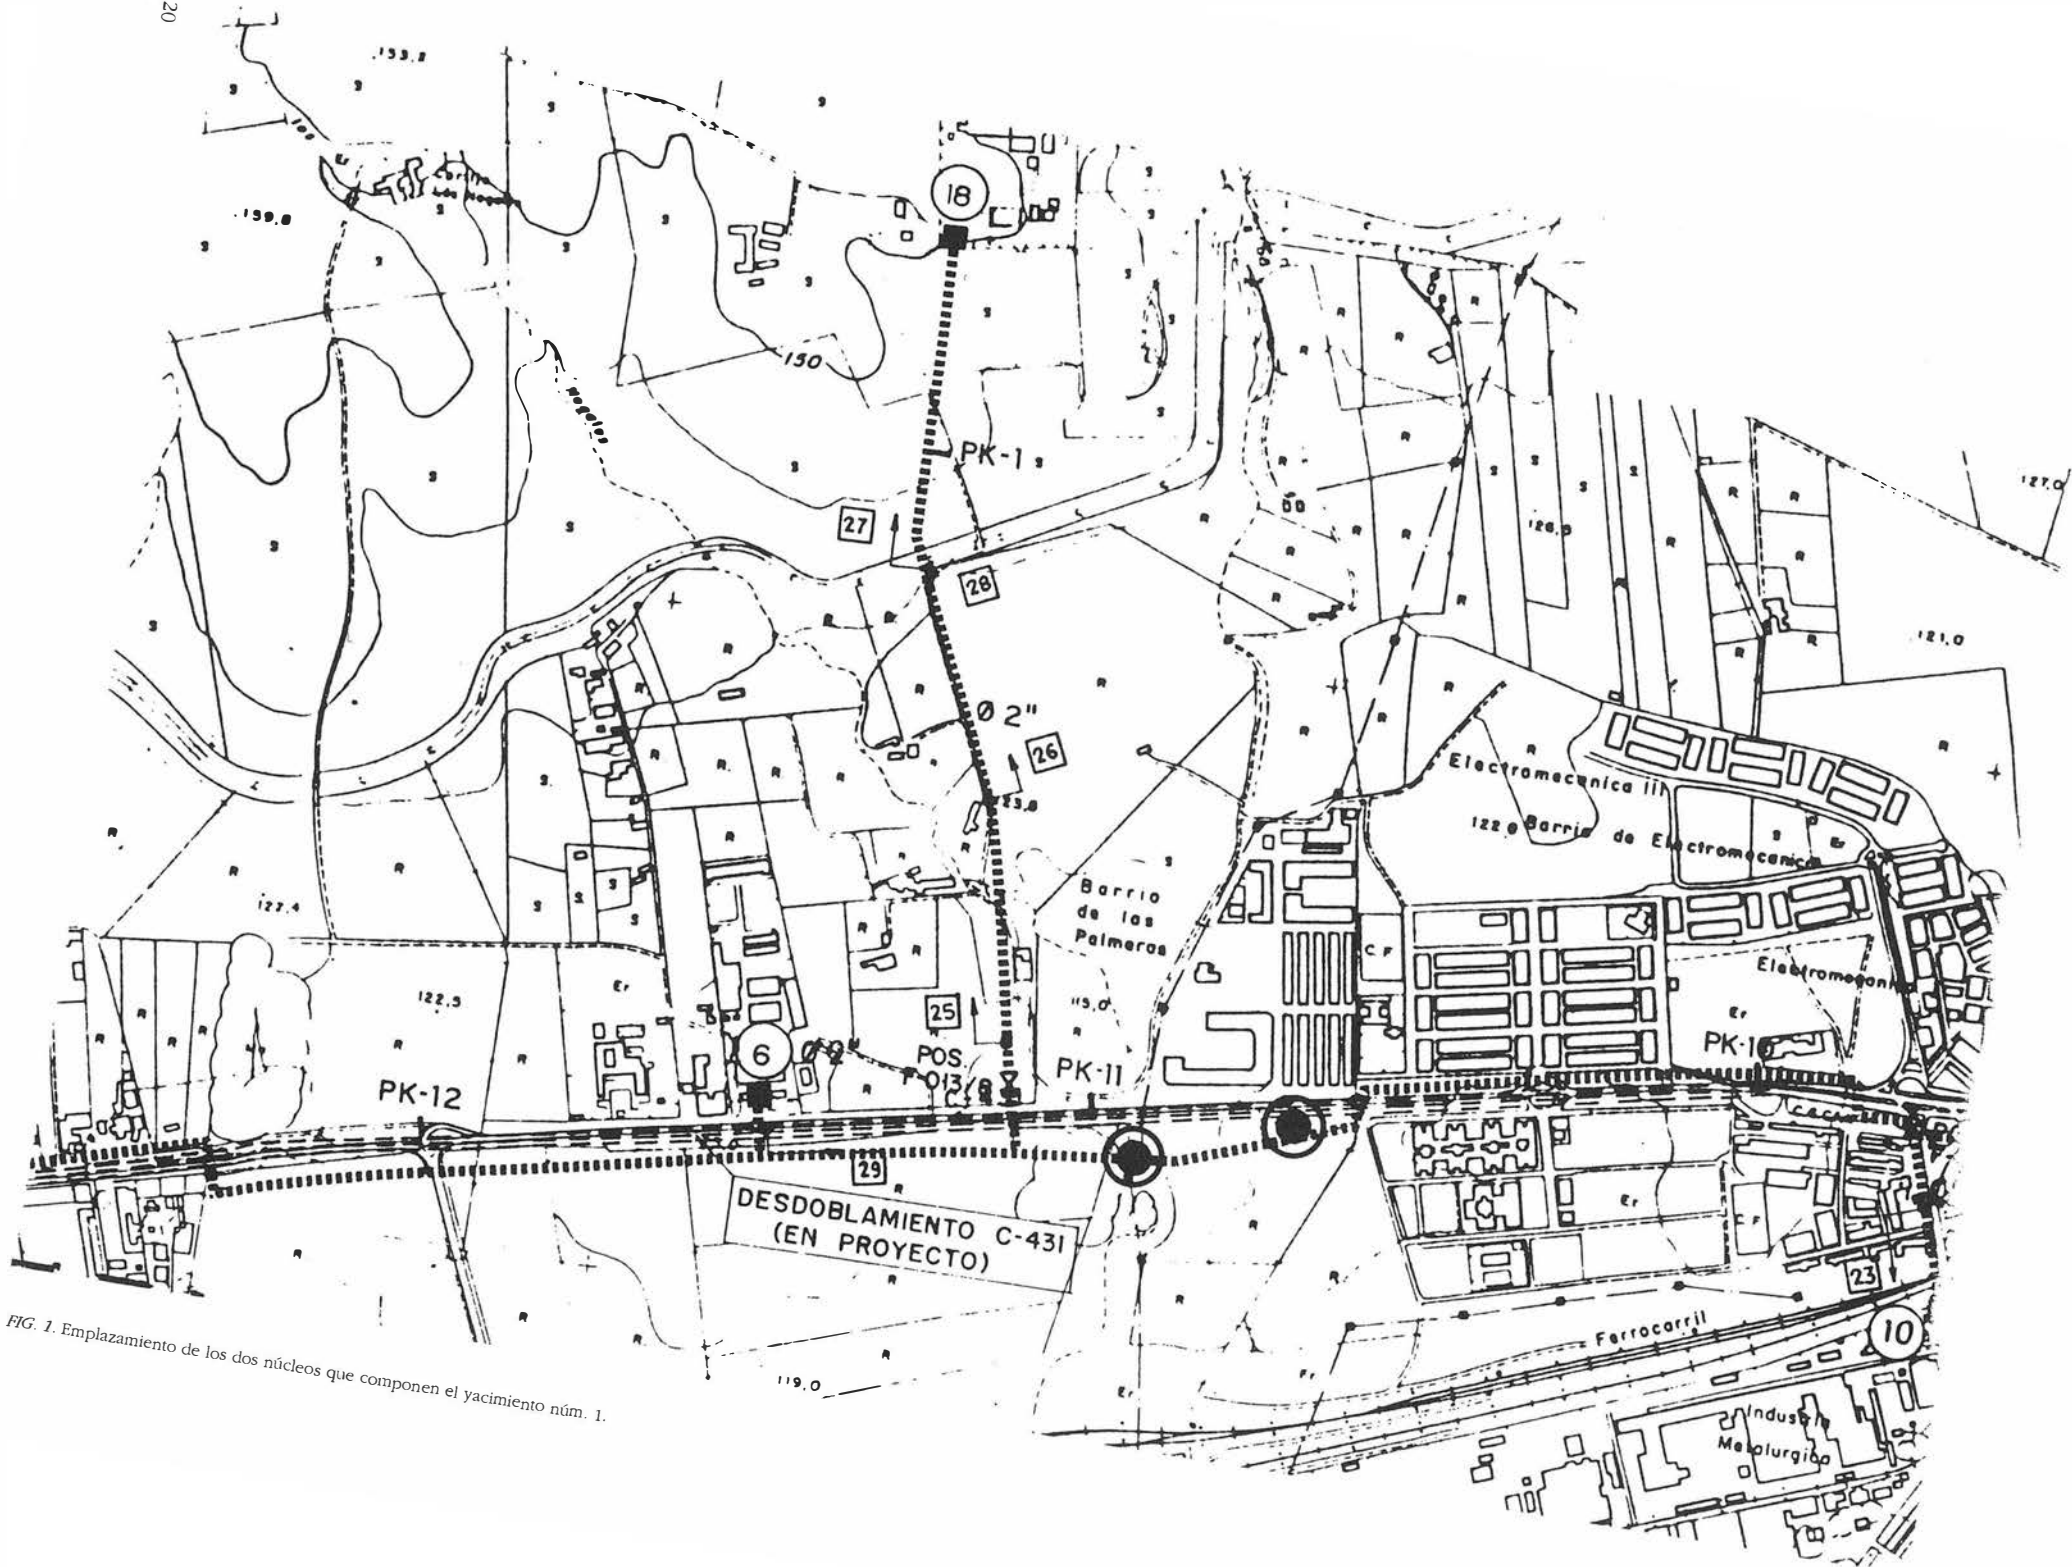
20

153,8

139,8

18

150

PK-1

27

28

Ø 2"

26

123,0

127,0

126,0

121,0

Electromecanica III

122,0 Barrio de Electromecanica

Barrio de las Palmeras

C.F.

Electromecanica

127,4

122,5

115,0

25

6

POS. F-013/8

PK-12

PK-11

PK-10

29

DESDOBLAMIENTO C-431 (EN PROYECTO)

23

10

Ferrocarril

119,0

Industria Metalurgica

FIG. 1. Emplazamiento de los dos núcleos que componen el yacimiento núm. 1.